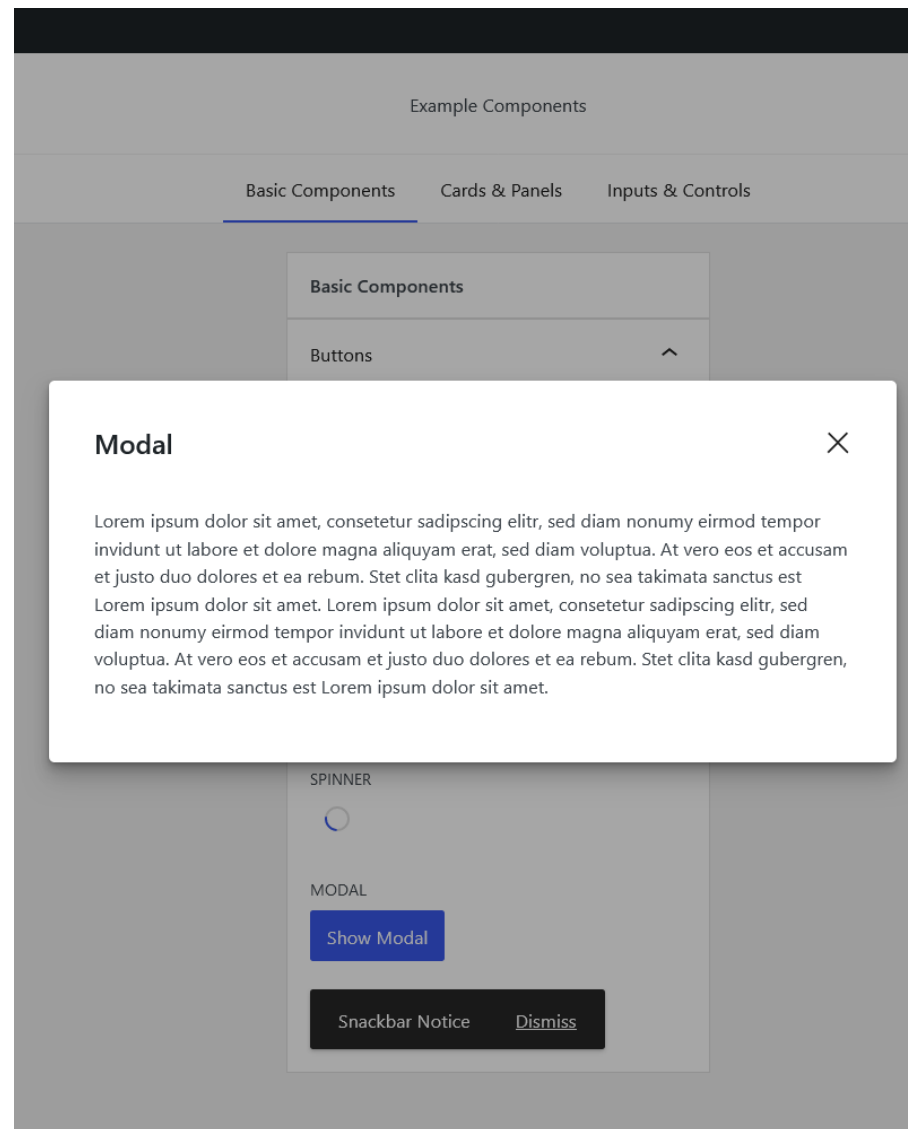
Example Components

Basic Components Cards & Panels Inputs & Controls

Basic Components

Buttons

Modal

×

Lorem ipsum dolor sit amet, consetetur sadipscing elitr, sed diam nonumy eirmod tempor invidunt ut labore et dolore magna aliquyam erat, sed diam voluptua. At vero eos et accusam et justo duo dolores et ea rebum. Stet clita kasd gubergren, no sea takimata sanctus est Lorem ipsum dolor sit amet. Lorem ipsum dolor sit amet, consetetur sadipscing elitr, sed diam nonumy eirmod tempor invidunt ut labore et dolore magna aliquyam erat, sed diam voluptua. At vero eos et accusam et justo duo dolores et ea rebum. Stet clita kasd gubergren, no sea takimata sanctus est Lorem ipsum dolor sit amet.

SPINNER

MODAL

Show Modal

Snackbar Notice Dismiss